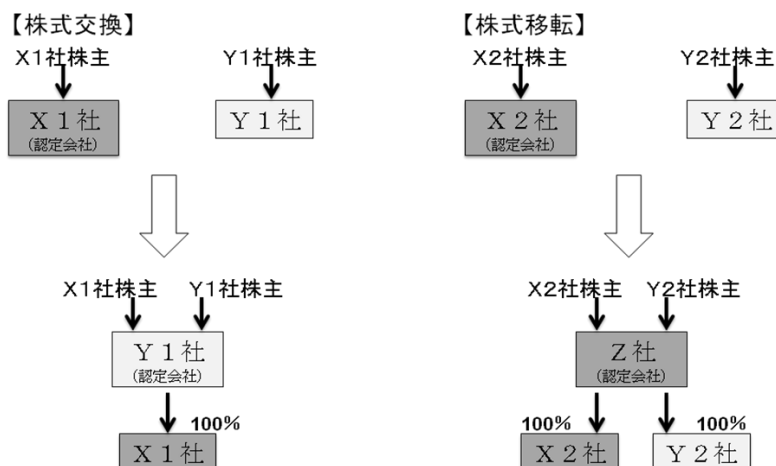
【株式交換】

X1社株主

X１社
(認定会社)

Y1社株主

Y１社

X1社株主

Y1社株主

Y１社
(認定会社)

100%

X１社

【株式移転】

X2社株主

X２社
(認定会社)

Y2社株主

Y２社

X2社株主

Y2社株主

Z社
(認定会社)

100%

X２社

100%

Y２社